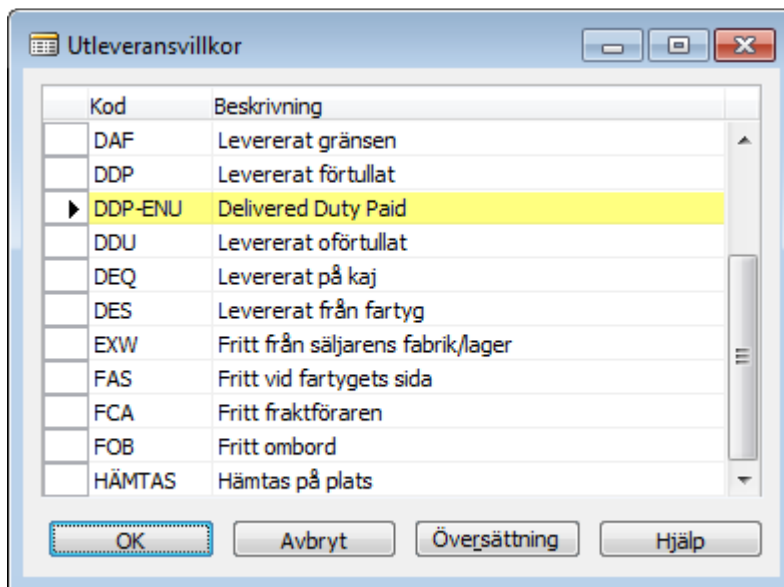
Utleveransvillkor

| Kod | Beskrivning |
|---|---|
| DAF | Levererat gränsen |
| DDP | Levererat förtullat |
| DDP-ENU | Delivered Duty Paid |
| DDU | Levererat ofiörtullat |
| DEQ | Levererat på kaj |
| DES | Levererat från fartyg |
| EXW | Fritt från säljarens fabrik/lager |
| FAS | Fritt vid fartygets sida |
| FCA | Fritt fraktföraren |
| FOB | Fritt ombord |
| HÄMTAS | Hämtas på plats |

OK Avbryt Översättning Hjälp